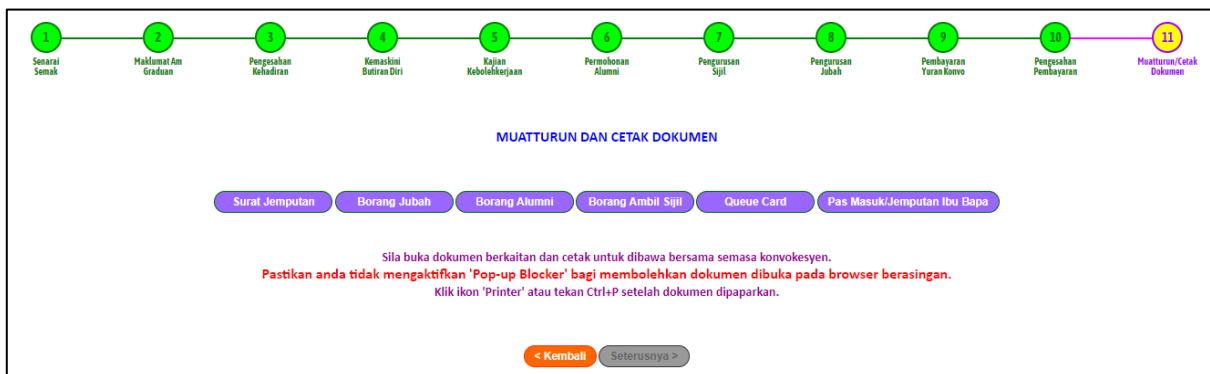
1
Senarai Semak

2
Maklumat Am Graduan

3
Pengesahan Kehadiran

4
Kemaskini Butiran Diri

5
Kajian Kebolehkerjaan

6
Permohonan Alumni

7
Pengurusan Sijil

8
Pengurusan Jubah

9
Pembayaran Yuran Konvo

10
Pengesahan Pembayaran

11
Muatturun/Cetak Dokumen

MUATTURUN DAN CETAK DOKUMEN

Surat Jemputan | Borang Jubah | Borang Alumni | Borang Ambil Sijil | Queue Card | Pas Masuk/Jemputan Ibu Bapa

Sila buka dokumen berkaitan dan cetak untuk dibawa bersama semasa konvokesyen.
Pastikan anda tidak mengaktifkan 'Pop-up Blocker' bagi membolehkan dokumen dibuka pada browser berasingan.
Klik ikon 'Printer' atau tekan Ctrl+P setelah dokumen dipaparkan.

< Kembali | Seterusnya >